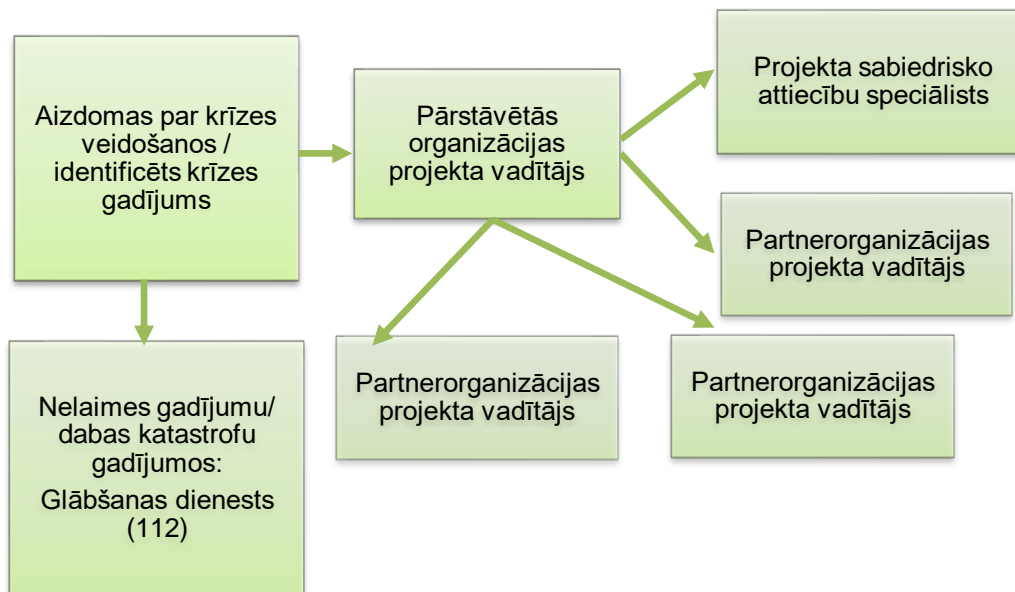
Aizdomas par krīzes veidošanos / identificēts krīzes gadījums

Pārstāvētās organizācijas projekta vadītājs

Projekta sabiedrisko attiecību speciālists

Partnerorganizācijas projekta vadītājs

Nelaimes gadījumu/ dabas katastrofu gadījumos:

Glābšanas dienests (112)

Partnerorganizācijas projekta vadītājs

Partnerorganizācijas projekta vadītājs